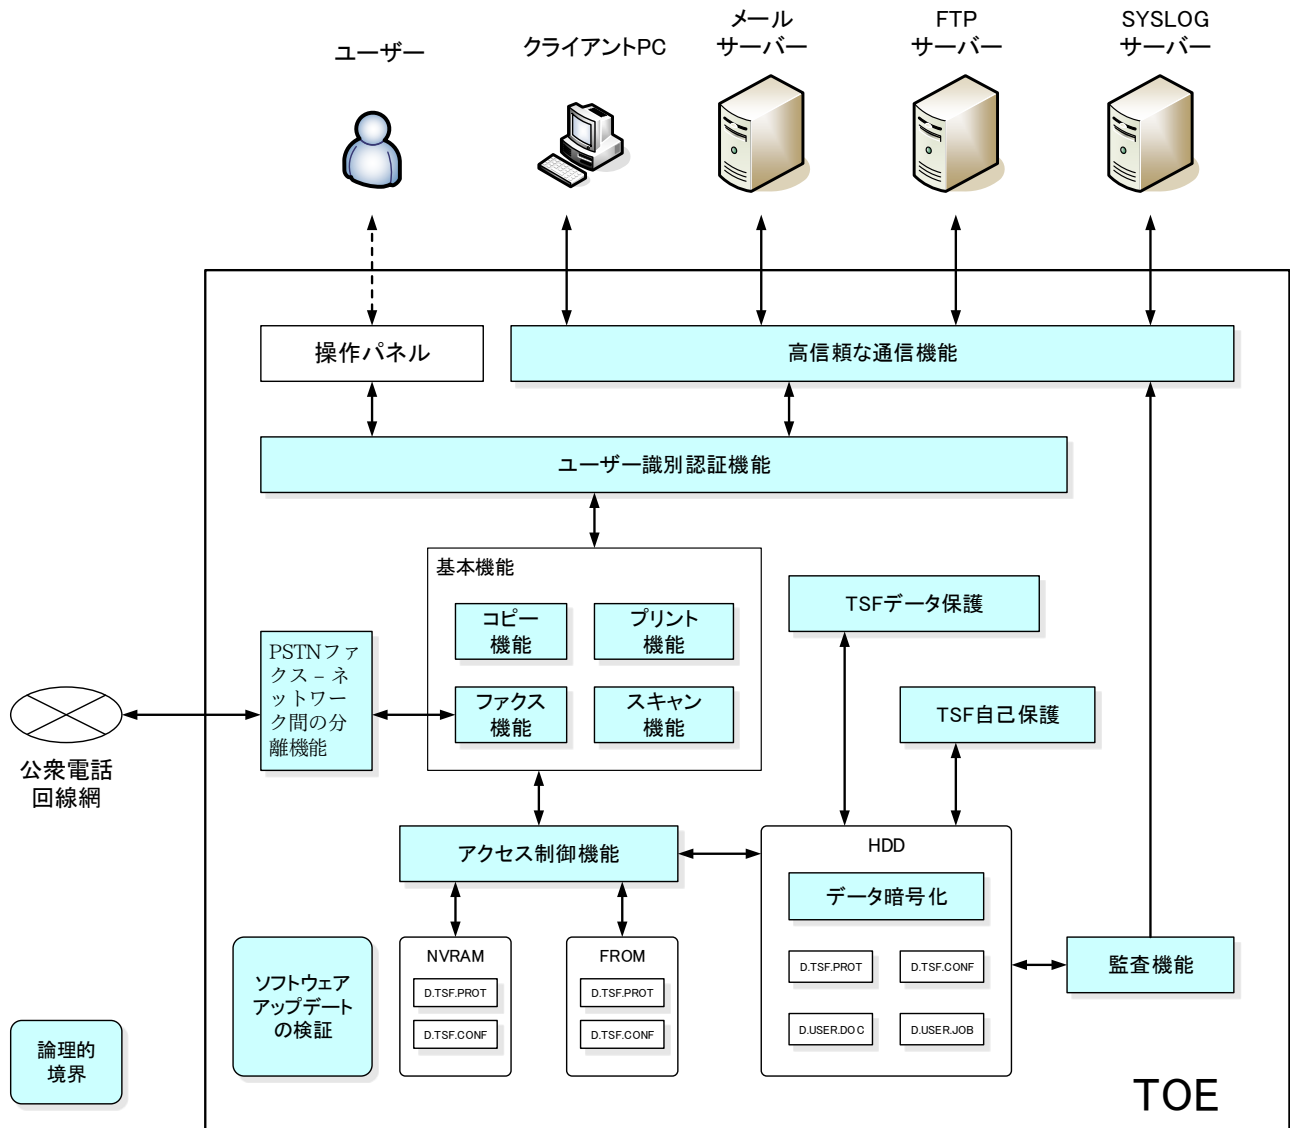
ユーザー

クライアントPC

メール
サーバー

FTP
サーバー

SYSLOG
サーバー

操作パネル

高信頼な通信機能

ユーザー識別認証機能

基本機能

コピー
機能

プリント
機能

ファクス
機能

スキャン
機能

TSFデータ保護

TSF自己保護

PSTNファクス－ネットワーク間の分離機能

公衆電話
回線網

アクセス制御機能

HDD

データ暗号化

D.TSF.PROT

D.TSF.CONF

D.USER.DOC

D.USER.JOB

監査機能

ソフトウェア
アップデート
の検証

NVRAM

D.TSF.PROT

D.TSF.CONF

FROM

D.TSF.PROT

D.TSF.CONF

論理的
境界

TOE